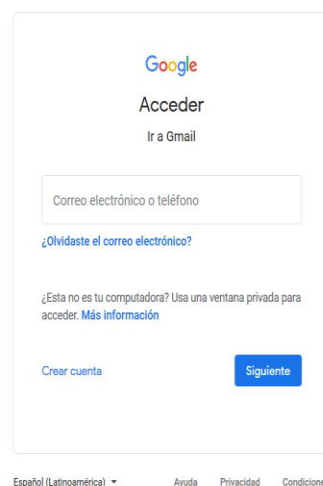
Google

Acceder

Ir a Gmail

Correo electrónico o teléfono

¿Olvidaste el correo electrónico?

¿Esta no es tu computadora? Usa una ventana privada para acceder. Más información

Crear cuenta

Siguiente

Español (Latinoamérica) ▾

Ayuda Privacidad Condicione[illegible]